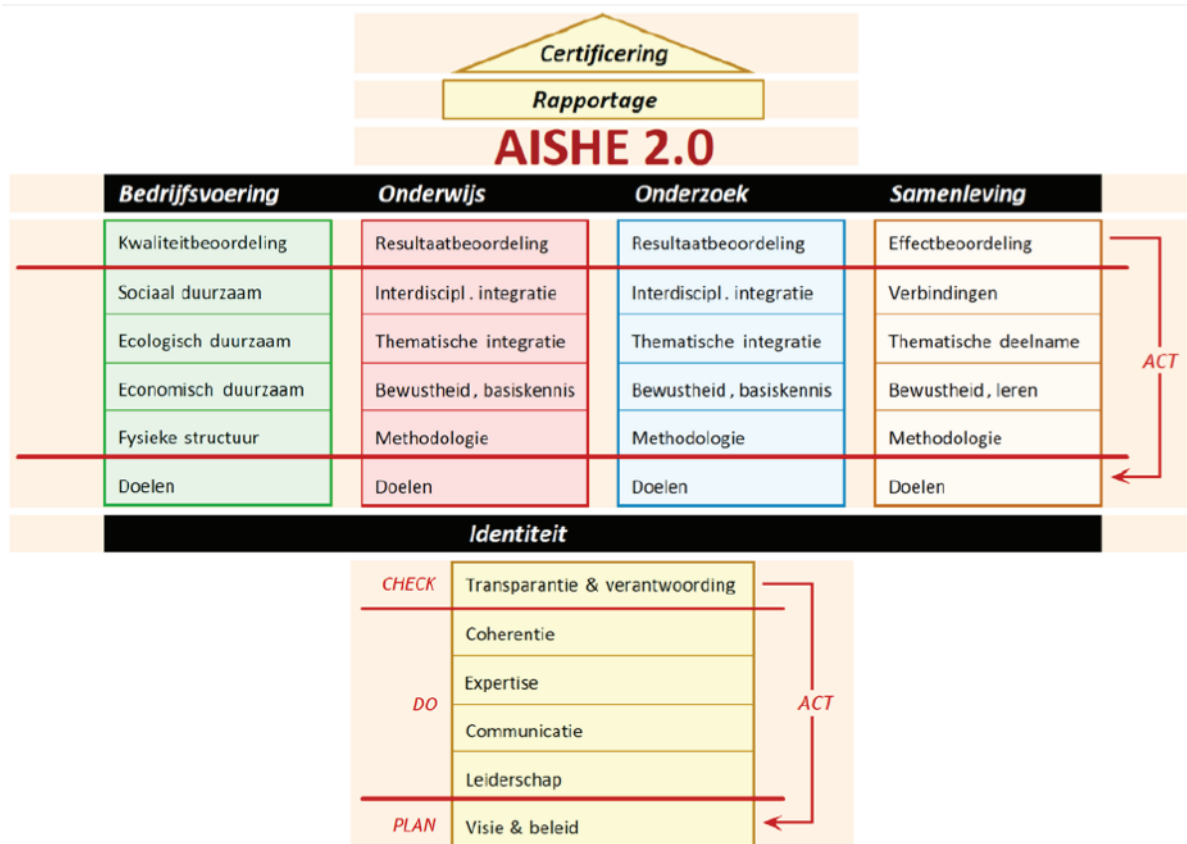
Certificering

Rapportage

AISHE 2.0

| Bedrijfsvoering | Onderwijs | Onderzoek | Samenleving |
|---|---|---|---|
| Kwaliteitbeoordeling | Resultaatbeoordeling | Resultaatbeoordeling | Effectbeoordeling |
| Sociaal duurzaam | Interdiscipl. integratie | Interdiscipl. integratie | Verbindingen |
| Ecologisch duurzaam | Thematische integratie | Thematische integratie | Thematische deelname |
| Economisch duurzaam | Bewustheid, basiskennis | Bewustheid, basiskennis | Bewustheid, leren |
| Fysieke structuur | Methodologie | Methodologie | Methodologie |
| Doelen | Doelen | Doelen | Doelen |

ACT

Identiteit

CHECK Transparantie & verantwoording

Coherentie

DO Expertise

Communicatie

Leiderschap

PLAN Visie & beleid

ACT